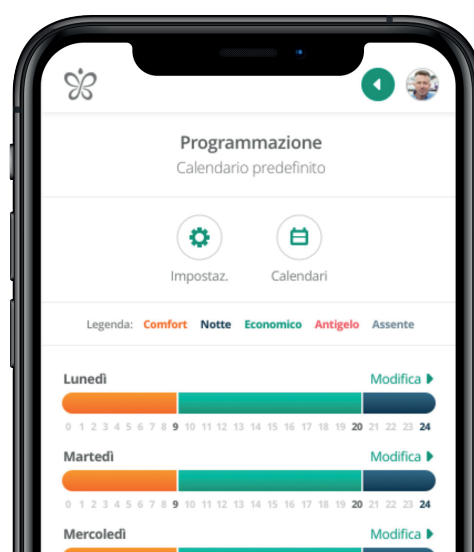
Programmazione
Calendario predefinito

Impostaz.

Calendari

Legenda: Comfort Notte Economico Antigelo Assente

Lunedì

Modifica

0 1 2 3 4 5 6 7 8 9 10 11 12 13 14 15 16 17 18 19 20 21 22 23 24

Martedì

Modifica

0 1 2 3 4 5 6 7 8 9 10 11 12 13 14 15 16 17 18 19 20 21 22 23 24

Mercoledì

Modifica